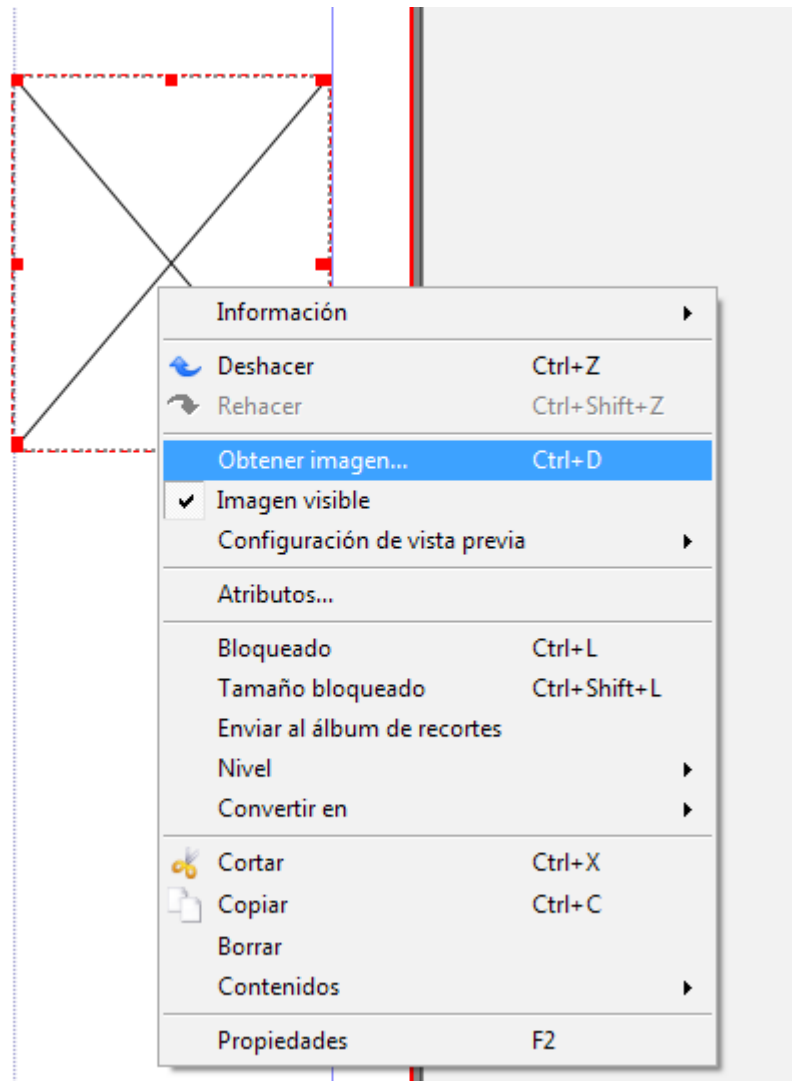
Información

Deshacer Ctrl+Z
Rehacer Ctrl+Shift+Z

Obtener imagen... Ctrl+D
Imagen visible
Configuración de vista previa

Atributos...

Bloqueado Ctrl+L
Tamaño bloqueado Ctrl+Shift+L
Enviar al álbum de recortes
Nivel
Convertir en

Cortar Ctrl+X
Copiar Ctrl+C
Borrar
Contenidos

Propiedades F2